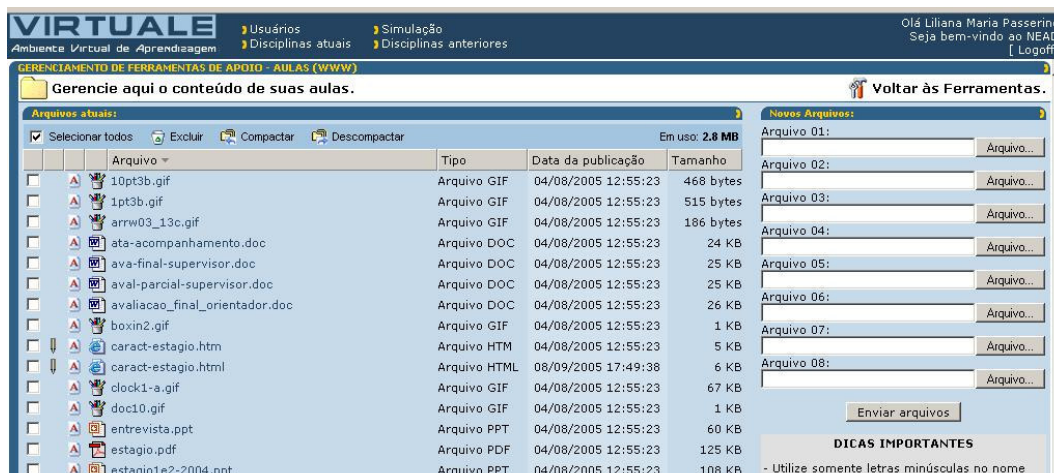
VIRTUALE
Ambiente Virtual de Aprendizagem

Usuários
Disciplinas atuais
Simulação
Disciplinas anteriores

Olá Liliana Maria Passerin
Seja bem-vindo ao NEAD
[ Logoff

GERENCIAMENTO DE FERRAMENTAS DE APOIO - AULAS (WWW)

Gerencie aqui o conteúdo de suas aulas.

Voltar às Ferramentas.

Arquivos atuais:

Selecionar todos  Excluir  Compactar  Descompactar  Em uso: 2.8 MB

| Arquivo | Tipo | Data da publicação | Tamanho |
|---|---|---|---|
| 10pt3b.gif | Arquivo GIF | 04/08/2005 12:55:23 | 468 bytes |
| 1pt3b.gif | Arquivo GIF | 04/08/2005 12:55:23 | 515 bytes |
| arrw03_13c.gif | Arquivo GIF | 04/08/2005 12:55:23 | 186 bytes |
| ata-acompanhamento.doc | Arquivo DOC | 04/08/2005 12:55:23 | 24 KB |
| ava-final-supervisor.doc | Arquivo DOC | 04/08/2005 12:55:23 | 25 KB |
| aval-parcial-supervisor.doc | Arquivo DOC | 04/08/2005 12:55:23 | 25 KB |
| avaliacao_final_orientador.doc | Arquivo DOC | 04/08/2005 12:55:23 | 26 KB |
| boxin2.gif | Arquivo GIF | 04/08/2005 12:55:23 | 1 KB |
| caract-estagio.htm | Arquivo HTM | 04/08/2005 12:55:23 | 5 KB |
| caract-estagio.html | Arquivo HTML | 08/09/2005 17:49:38 | 6 KB |
| clock1-a.gif | Arquivo GIF | 04/08/2005 12:55:23 | 67 KB |
| doc10.gif | Arquivo GIF | 04/08/2005 12:55:23 | 1 KB |
| entrevista.ppt | Arquivo PPT | 04/08/2005 12:55:23 | 60 KB |
| estagio.pdf | Arquivo PDF | 04/08/2005 12:55:23 | 125 KB |
| estagio1e2-2004.ppt | Arquivo PPT | 04/08/2005 12:55:23 | 108 KB |

Novos Arquivos:
Arquivo 01: Arquivo...
Arquivo 02: Arquivo...
Arquivo 03: Arquivo...
Arquivo 04: Arquivo...
Arquivo 05: Arquivo...
Arquivo 06: Arquivo...
Arquivo 07: Arquivo...
Arquivo 08: Arquivo...

Enviar arquivos

DICAS IMPORTANTES
- Utilize somente letras minúsculas no nome